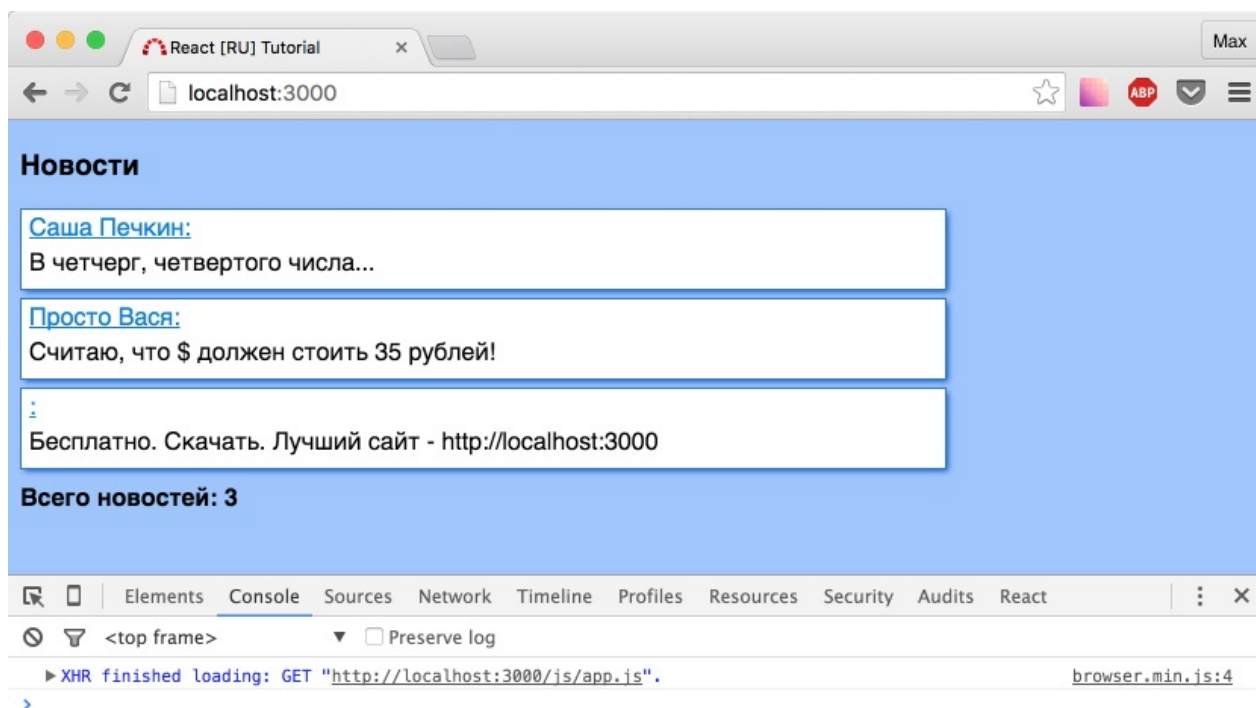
React [RU] Tutorial ×

Max

localhost:3000

ABP

Новости

Саша Печкин:

В четчерг, четвертого числа...

Просто Вася:

Считаю, что $ должен стоить 35 рублей!

:

Бесплатно. Скачать. Лучший сайт - http://localhost:3000

Всего новостей: 3

Elements Console Sources Network Timeline Profiles Resources Security Audits React

<top frame> ▼ Preserve log

▶XHR finished loading: GET "http://localhost:3000/js/app.js". browser.min.js:4

›